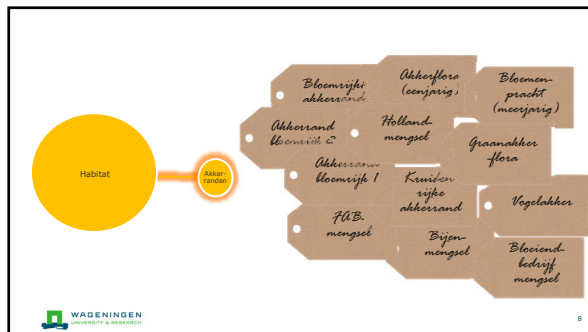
Habitat

Akker-randen

Bloemrijke akkerrand

Akkerflora (eenjarig)

Bloemen-pracht (meerjarig)

Akkerrand bloemrijk 2

Holland-mengsel

Graanakker flora

Akkerrand bloemrijk 1

Kruiden-rijke akkerrand

Vogelakker

FAB-mengsel

Bijen-mengsel

Bloeiend bedrijf mengsel

WAGENINGEN UNIVERSITY & RESEARCH

8